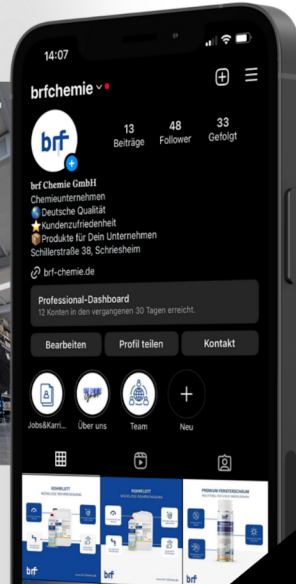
14:07

brfchemie

brf

13 Beiträge
48 Follower
33 Gefolgt

brf Chemie GmbH
Chemieunternehmen
🌎Deutsche Qualität
⭐Kundenzufriedenheit
📦Produkte für Dein Unternehmen
Schillerstraße 38, Schriesheim

brf-chemie.de

Professional-Dashboard
12 Konten in den vergangenen 30 Tagen erreicht.

Bearbeiten
Profil teilen
Kontakt

Jobs&Karri...
Über uns
Team
Neu

KOHRLUFT
KOHRLUFT
PREMIUM FENSTERSCHAUM

brf
brf